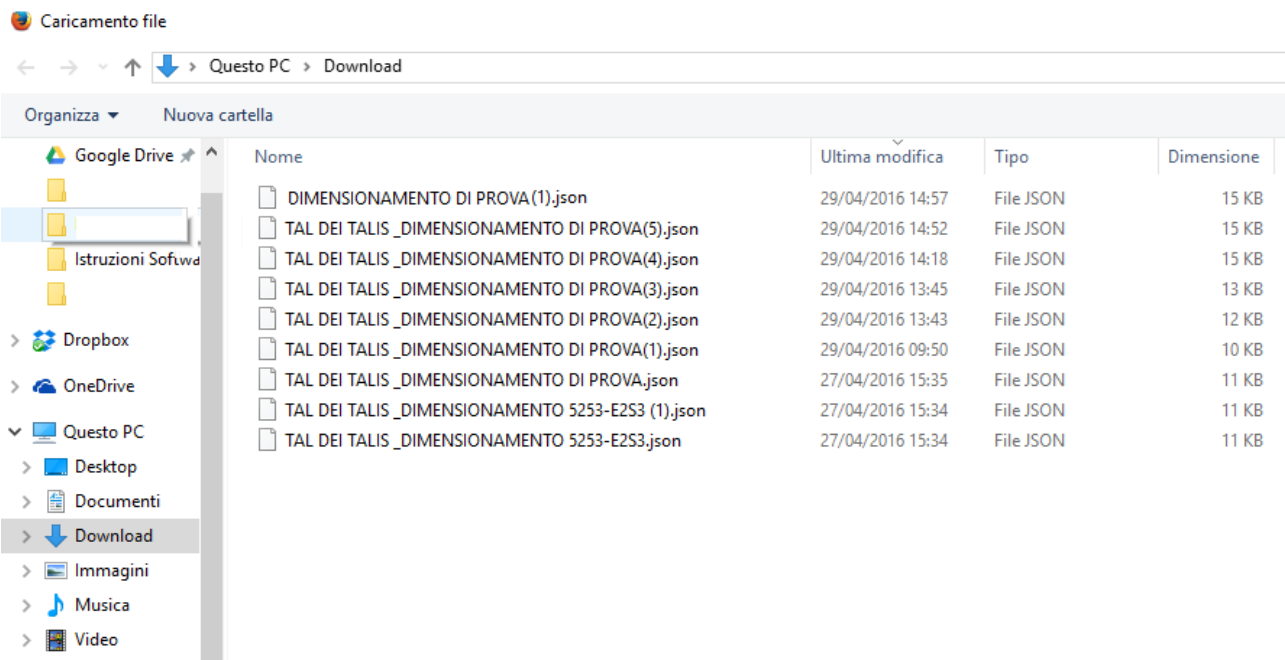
Caricamento file

Questo PC › Download

Organizza ▾ Nuova cartella

Google Drive
Istruzioni Softwa
Dropbox
OneDrive
Questo PC
Desktop
Documenti
Download
Immagini
Musica
Video

| Nome | Ultima modifica | Tipo | Dimensione |
|---|---|---|---|
| DIMENSIONAMENTO DI PROVA(1).json | 29/04/2016 14:57 | File JSON | 15 KB |
| TAL DEI TALIS _DIMENSIONAMENTO DI PROVA(5).json | 29/04/2016 14:52 | File JSON | 15 KB |
| TAL DEI TALIS _DIMENSIONAMENTO DI PROVA(4).json | 29/04/2016 14:18 | File JSON | 15 KB |
| TAL DEI TALIS _DIMENSIONAMENTO DI PROVA(3).json | 29/04/2016 13:45 | File JSON | 13 KB |
| TAL DEI TALIS _DIMENSIONAMENTO DI PROVA(2).json | 29/04/2016 13:43 | File JSON | 12 KB |
| TAL DEI TALIS _DIMENSIONAMENTO DI PROVA(1).json | 29/04/2016 09:50 | File JSON | 10 KB |
| TAL DEI TALIS _DIMENSIONAMENTO DI PROVA.json | 27/04/2016 15:35 | File JSON | 11 KB |
| TAL DEI TALIS _DIMENSIONAMENTO 5253-E2S3 (1).json | 27/04/2016 15:34 | File JSON | 11 KB |
| TAL DEI TALIS _DIMENSIONAMENTO 5253-E2S3.json | 27/04/2016 15:34 | File JSON | 11 KB |